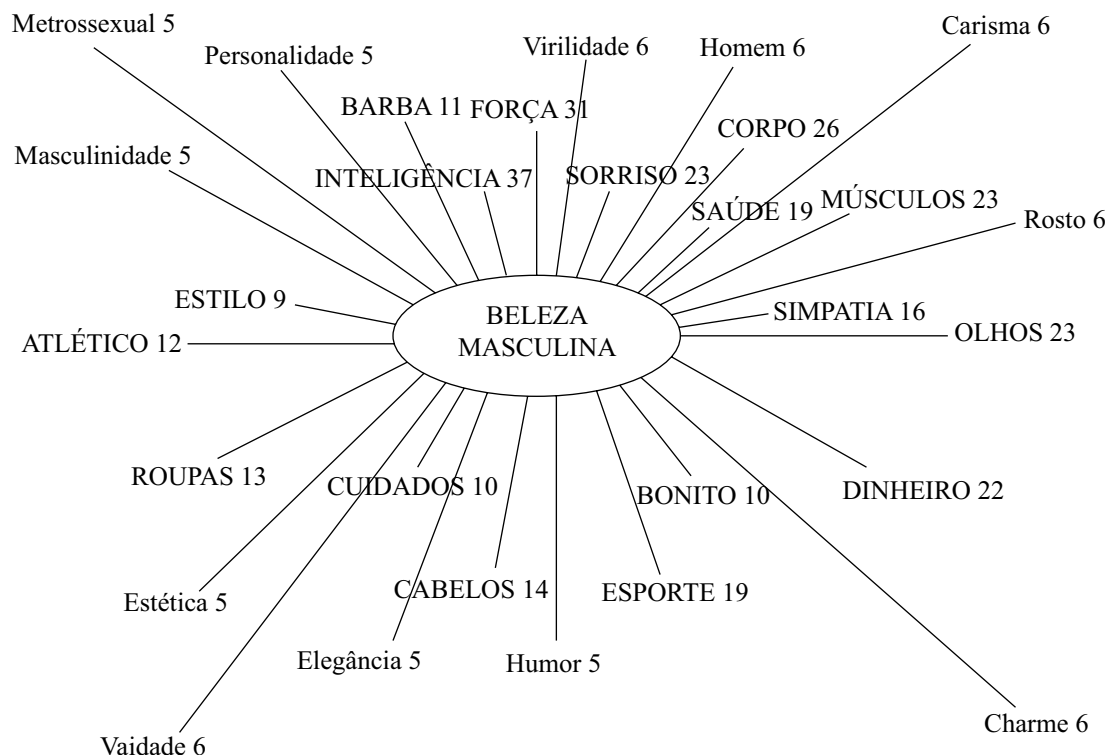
Metrossexual 5
Personalidade 5
Virilidade 6
Homem 6
Carisma 6
BARBA 11
FORÇA 31
CORPO 26
Masculinidade 5
INTELIGÊNCIA 37
SORRISO 23
SAÚDE 19
MÚSCULOS 23
Rosto 6
ESTILO 9
SIMPATIA 16
BELEZA MASCULINA
ATLÉTICO 12
OLHOS 23
ROUPAS 13
CUIDADOS 10
BONITO 10
DINHEIRO 22
Estética 5
CABELOS 14
ESPORTE 19
Elegância 5
Humor 5
Charme 6
Vaidade 6